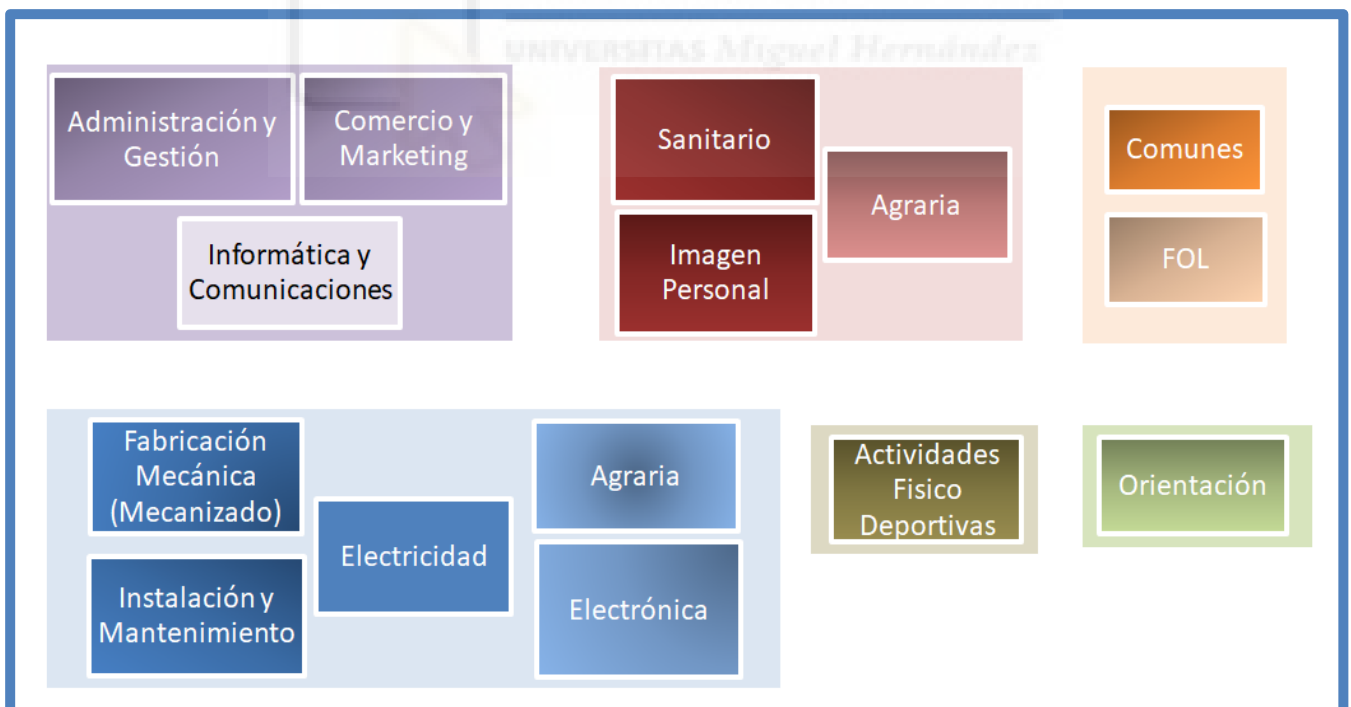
UNIVERSITAS Miguel Hernández

Administración y Gestión

Comercio y Marketing

Informática y Comunicaciones

Sanitario

Imagen Personal

Agraria

Comunes

FOL

Fabricación Mecánica (Mecanizado)

Instalación y Mantenimiento

Electricidad

Agraria

Electrónica

Actividades Fisico Deportivas

Orientación